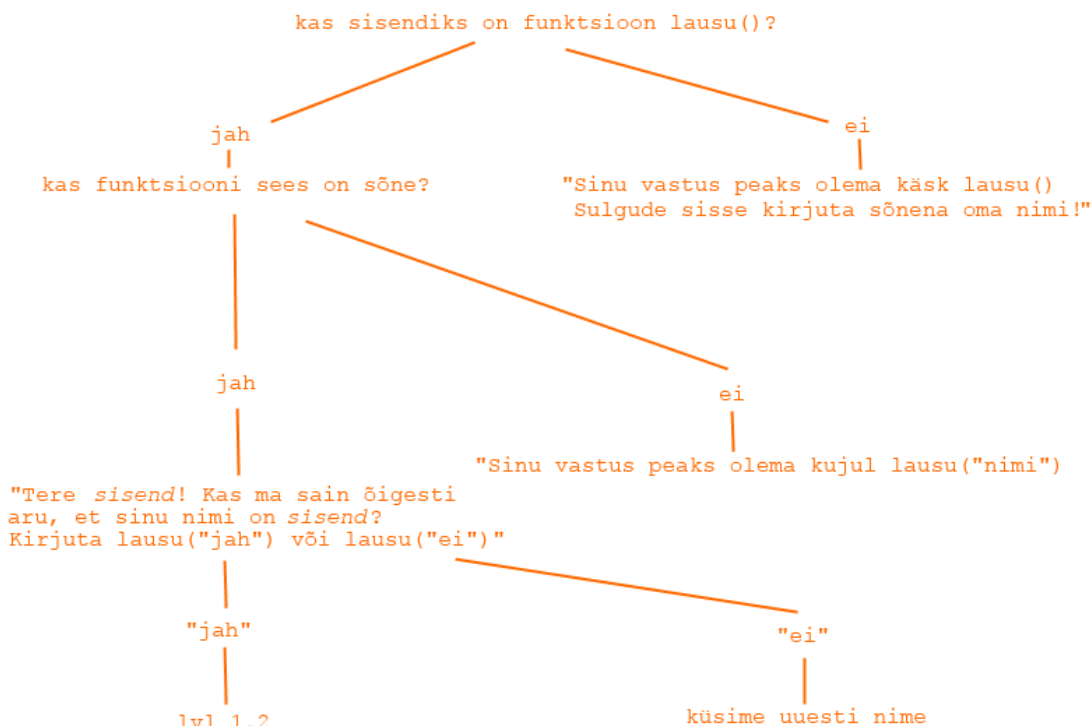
kas sisendiks on funktsioon lausu()?

jah

kas funktsiooni sees on sõne?

ei

"Sinu vastus peaks olema käsk lausu()
Sulgude sisse kirjuta sõnena oma nimi!"

jah

"Tere *sisend*! Kas ma sain õigesti aru, et sinu nimi on *sisend*?
Kirjuta lausu("jah") või lausu("ei")"

ei

"Sinu vastus peaks olema kujul lausu("nimi")

"jah"

lvl 1.2

"ei"

küsime uuesti nime